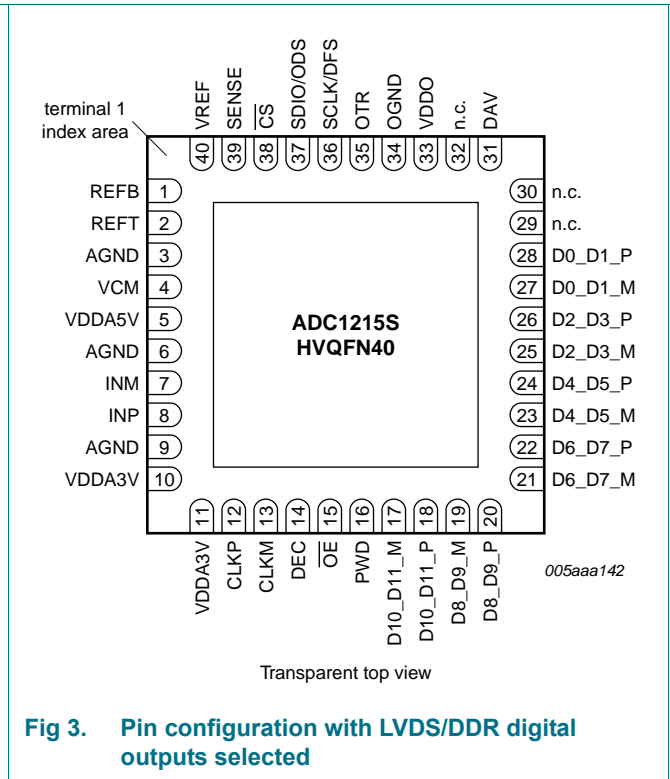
terminal 1
index area

VREF 40
SENSE 39
$\overline{CS}$ 38
SDIO/ODS 37
SCLK/DFS 36
OTR 35
OGND 34
VDDO 33
n.c. 32
DAV 31

REFB 1
REFT 2
AGND 3
VCM 4
VDDA5V 5
AGND 6
INM 7
INP 8
AGND 9
VDDA3V 10

ADC1215S
HVQFN40

30 n.c.
29 n.c.
28 D0_D1_P
27 D0_D1_M
26 D2_D3_P
25 D2_D3_M
24 D4_D5_P
23 D4_D5_M
22 D6_D7_P
21 D6_D7_M

11 VDDA3V
12 CLKP
13 CLKM
14 DEC
15 $\overline{OE}$
16 PWD
17 D10_D11_M
18 D10_D11_P
19 D8_D9_M
20 D8_D9_P

005aaa142

Transparent top view

Fig 3. Pin configuration with LVDS/DDR digital outputs selected